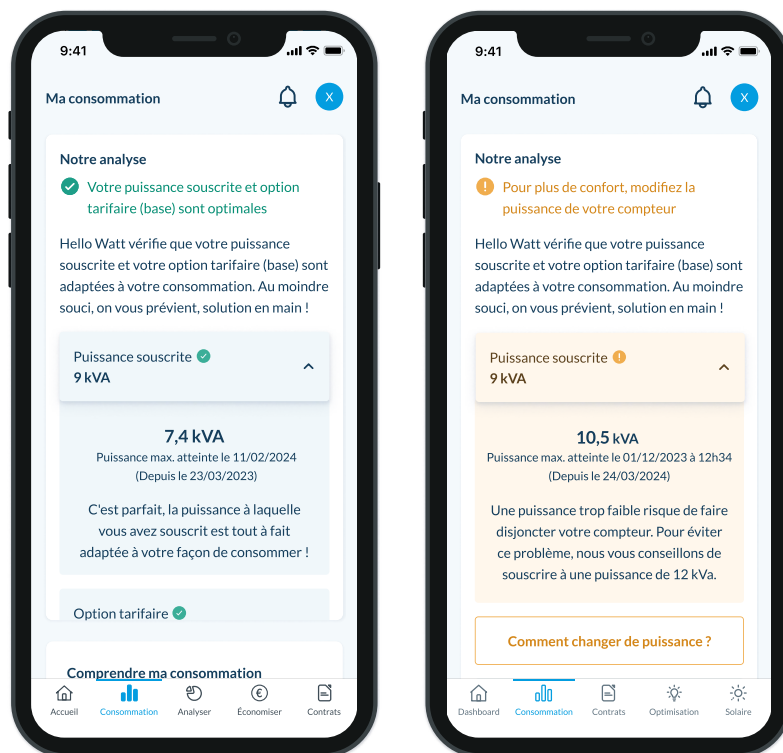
9:41

Ma consommation

X

Notre analyse

Votre puissance souscrite et option tarifaire (base) sont optimales

Hello Watt vérifie que votre puissance souscrite et votre option tarifaire (base) sont adaptées à votre consommation. Au moindre souci, on vous prévient, solution en main !

Puissance souscrite
9 kVA

7,4 kVA
Puissance max. atteinte le 11/02/2024
(Depuis le 23/03/2023)

C'est parfait, la puissance à laquelle vous avez souscrit est tout à fait adaptée à votre façon de consommer !

Option tarifaire

Comprendre ma consommation

Accueil | Consommation | Analyser | Économiser | Contrats

9:41

Ma consommation

X

Notre analyse

Pour plus de confort, modifiez la puissance de votre compteur

Hello Watt vérifie que votre puissance souscrite et votre option tarifaire (base) sont adaptées à votre consommation. Au moindre souci, on vous prévient, solution en main !

Puissance souscrite
9 kVA

10,5 kVA
Puissance max. atteinte le 01/12/2023 à 12h34
(Depuis le 24/03/2024)

Une puissance trop faible risque de faire disjoncter votre compteur. Pour éviter ce problème, nous vous conseillons de souscrire à une puissance de 12 kVa.

Comment changer de puissance ?

Dashboard | Consommation | Contrats | Optimisation | Solaire